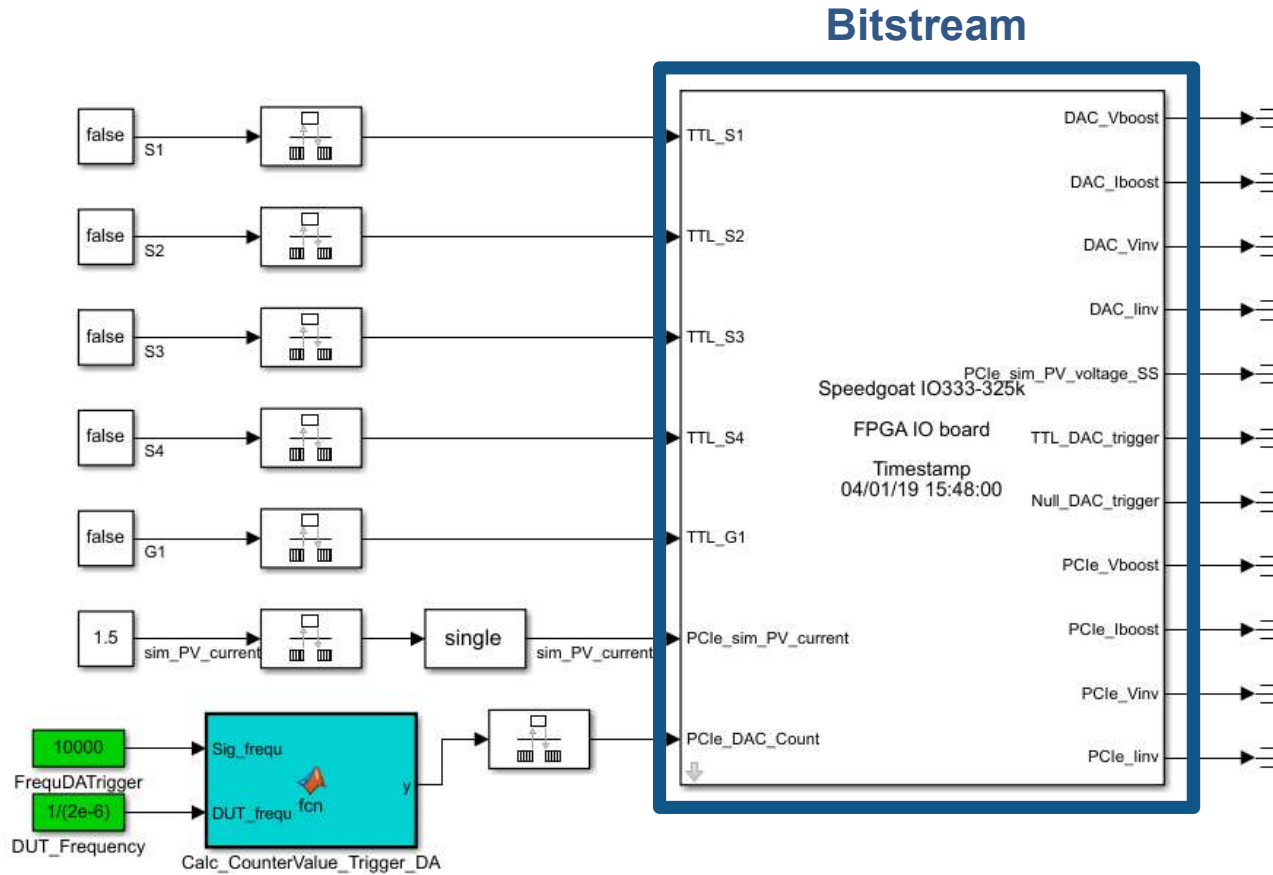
Bitstream

false
S1

false
S2

false
S3

false
S4

false
G1

1.5
sim_PV_current

single
sim_PV_current

10000
FrequDATrigger

1/(2e-6)
DUT_Frequency

Sig_frequ
DUT_frequ
fcn
y
Calc_CounterValue_Trigger_DA

TTL_S1
TTL_S2
TTL_S3
TTL_S4
TTL_G1
PCIe_sim_PV_current
PCIe_DAC_Count

Speedgoat IO333-325k

FPGA IO board

Timestamp
04/01/19 15:48:00

DAC_Vboost
DAC_Iboost
DAC_Vinv
DAC_Iinv
PCIe_sim_PV_voltage_SS
TTL_DAC_trigger
Null_DAC_trigger
PCIe_Vboost
PCIe_Iboost
PCIe_Vinv
PCIe_Iinv